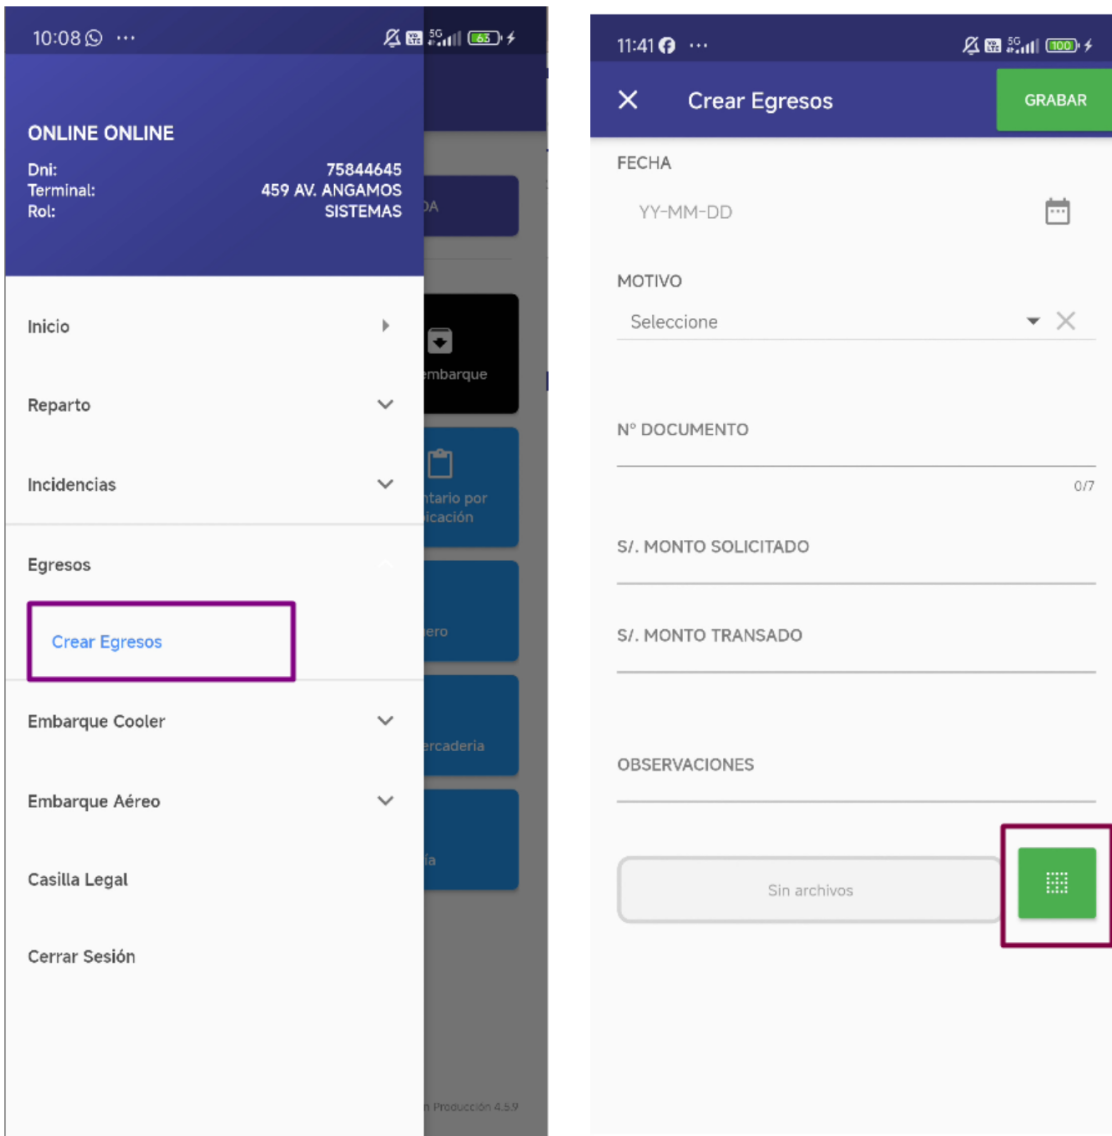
10:08 ...

ONLINE ONLINE

Dni: 75844645
Terminal: 459 AV. ANGAMOS
Rol: SISTEMAS

DA

Inicio

Reparto

Incidencias

Egresos

Crear Egresos

Embarque Cooler

Embarque Aéreo

Casilla Legal

Cerrar Sesión

embarque

ntario por icación

ero

ercaderia

ia

Producción 4.5.9

11:41 ...

Crear Egresos

GRABAR

FECHA

YY-MM-DD

MOTIVO

Seleccione

Nº DOCUMENTO

0/7

S/. MONTO SOLICITADO

S/. MONTO TRANSADO

OBSERVACIONES

Sin archivos